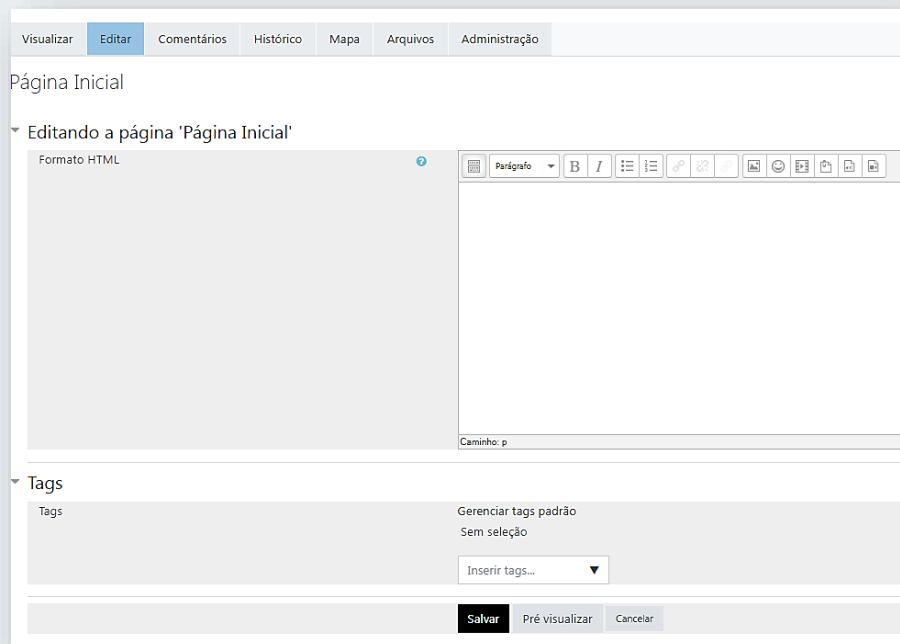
Visualizar | Editar | Comentários | Histórico | Mapa | Arquivos | Administração

Página Inicial

Editando a página 'Página Inicial'

Formato HTML

Parágrafo

B I

Caminho: p

Tags

Tags

Gerenciar tags padrão

Sem seleção

Inserir tags...

Salvar | Pré visualizar | Cancelar